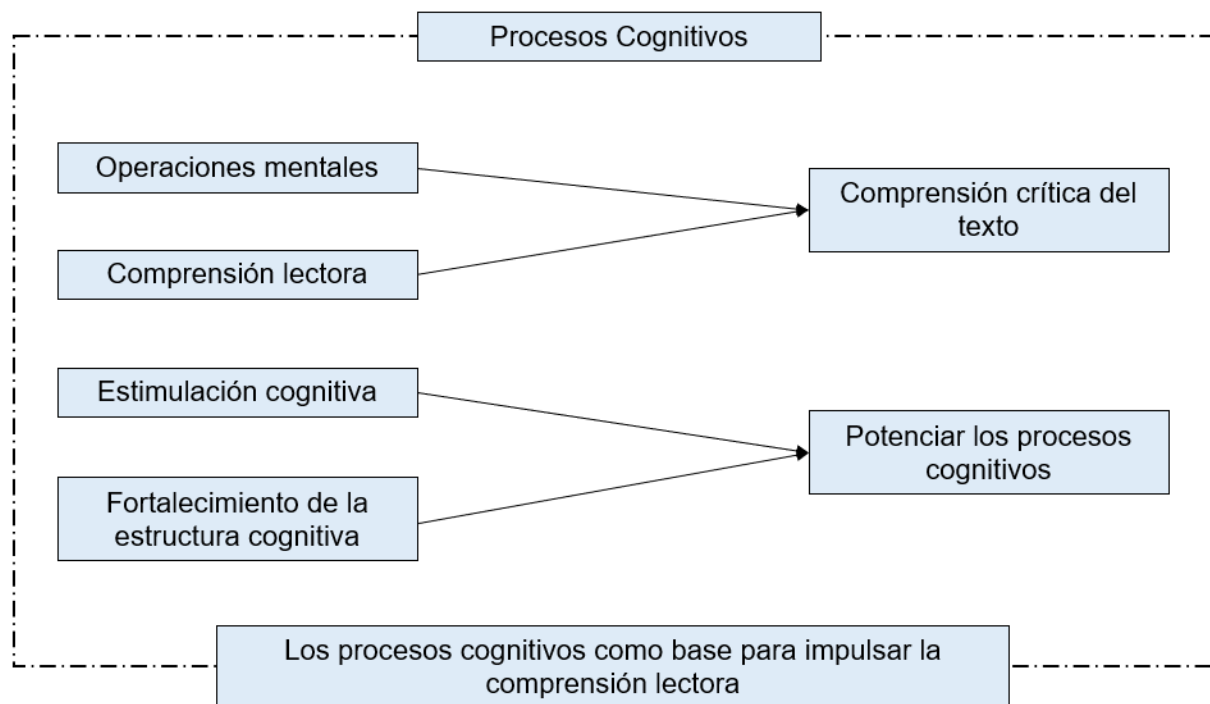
Procesos Cognitivos

Operaciones mentales

Comprensión lectora

Comprensión crítica del texto

Estimulación cognitiva

Fortalecimiento de la estructura cognitiva

Potenciar los procesos cognitivos

Los procesos cognitivos como base para impulsar la comprensión lectora